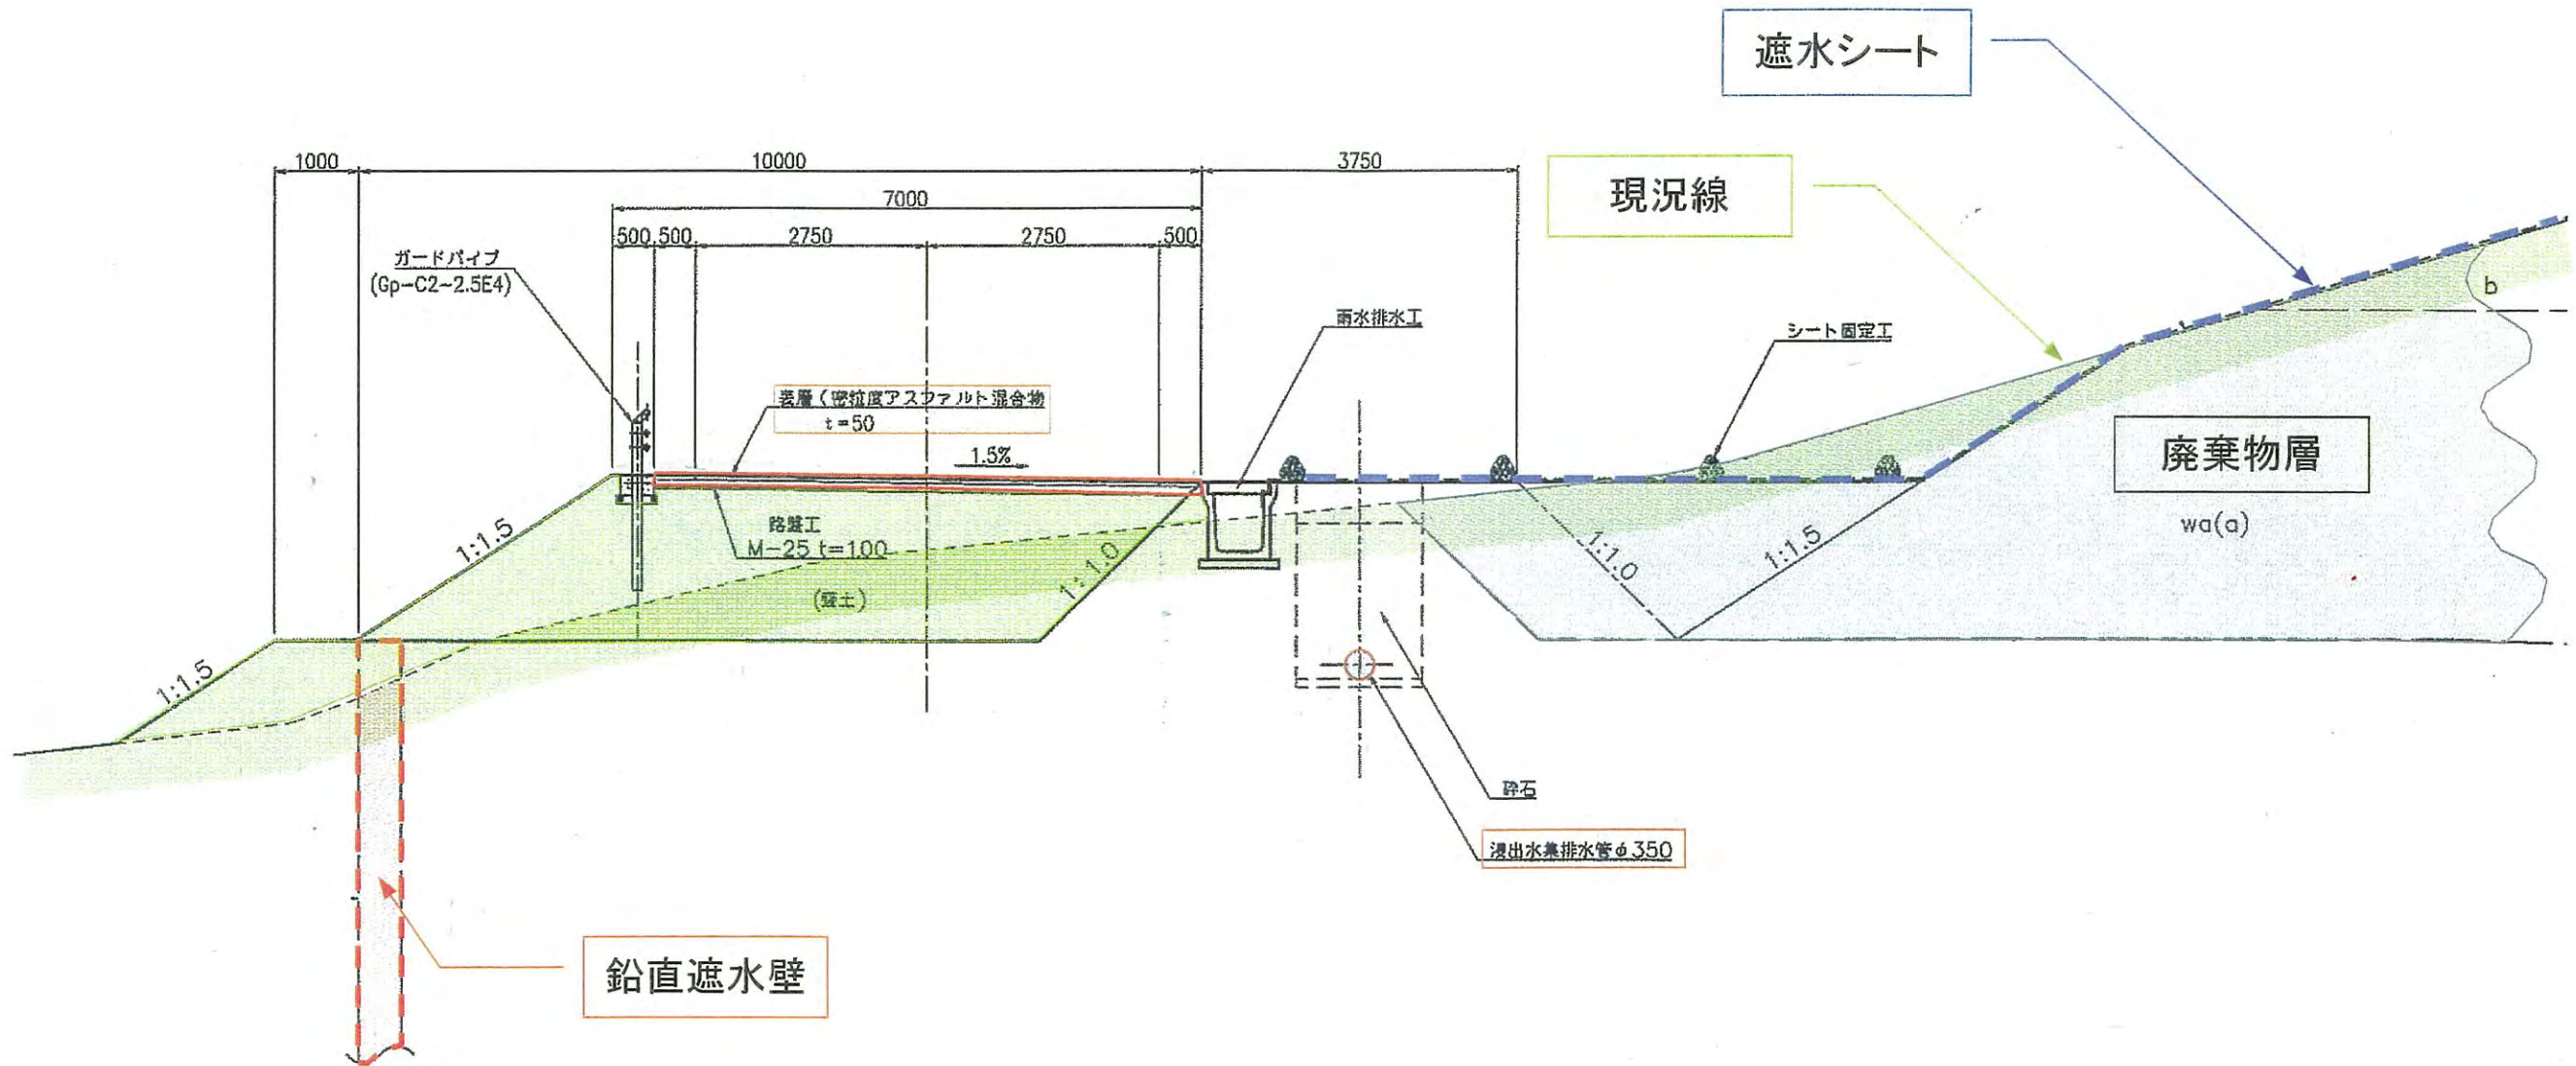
遮水シート

1000
10000
3750
7000
500 500
2750
2750
500

現況線

ガードパイプ
(Gp-C2-2.5E4)

雨水排水工

シート固定工

表層（密粒度アスファルト混合物
t=50

1.5%

廃棄物層

wa(a)

b

1:1.5

路盤工
M-25 t=100

1:1.0

(盛土)

1:1.0

1:1.5

1:1.5

砕石

浸出水集排水管φ350

鉛直遮水壁